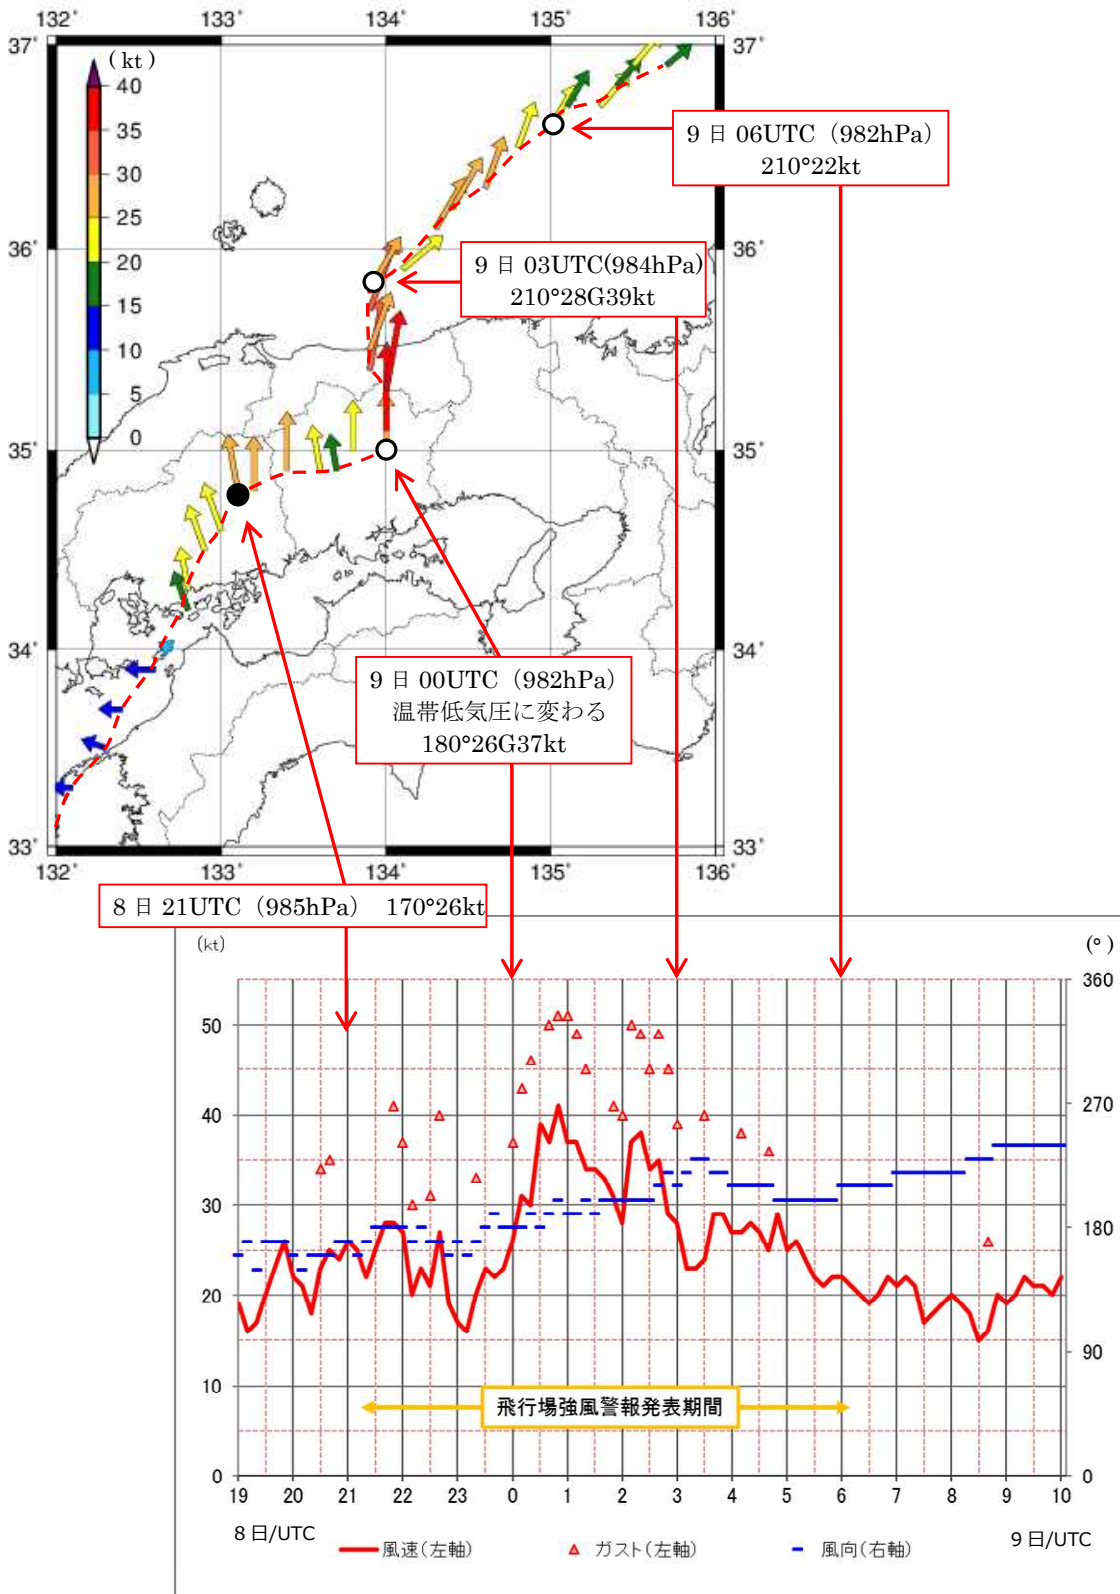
132° 133° 134° 135° 136°

37° 36° 35° 34° 33°

(kt)
40
35
30
25
20
15
10
5
0

9 日 06UTC (982hPa)
210°22kt

9 日 03UTC(984hPa)
210°28G39kt

9 日 00UTC (982hPa)
温帯低気圧に変わる
180°26G37kt

8 日 21UTC (985hPa) 170°26kt

(kt)
50
40
30
20
10
0

(°)
360
270
180
90
0

飛行場強風警報発表期間

19 20 21 22 23 0 1 2 3 4 5 6 7 8 9 10

8 日/UTC
風速(左軸)
ガスト(左軸)
風向(右軸)
9 日/UTC